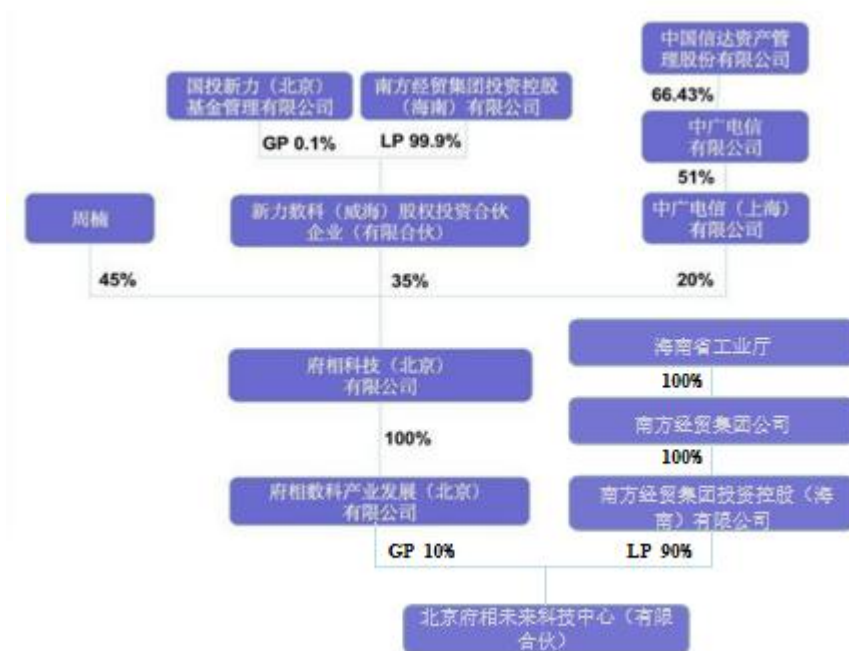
中国信达资产管理股份有限公司

66.43%

中广电信有限公司

51%

中广电信（上海）有限公司

国投新力（北京）基金管理有限公司

南方经贸集团投资控股（海南）有限公司

GP 0.1%

LP 99.9%

周楠

新力数科（威海）股权投资合伙企业（有限合伙）

45%

35%

20%

府相科技（北京）有限公司

海南省工业厅

100%

南方经贸集团公司

100%

100%

府相数科产业发展（北京）有限公司

南方经贸集团投资控股（海南）有限公司

GP 10%

LP 90%

北京府相未来科技中心（有限合伙）